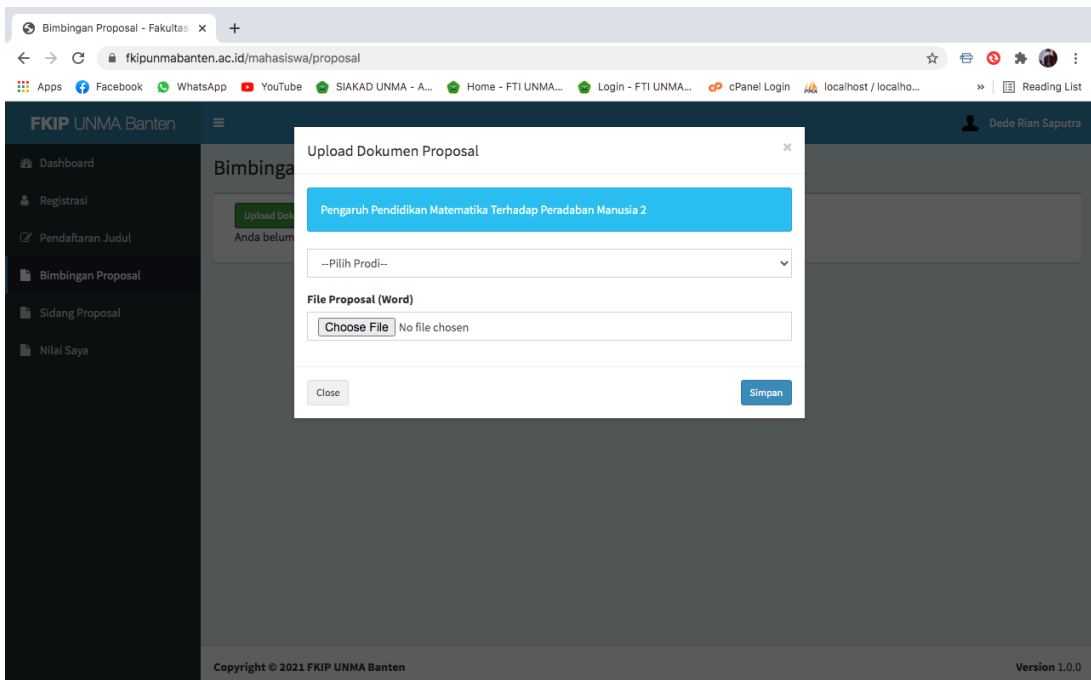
Bimbingan Proposal - Fakultas ×
+
fkipunmabanten.ac.id/mahasiswa/proposal
Apps Facebook WhatsApp YouTube SIAKAD UNMA - A... Home - FTI UNMA... Login - FTI UNMA... cPanel Login localhost / localho... » Reading List

FKIP UNMA Banten
Dede Rian Saputra

Dashboard
Registrasi
Pendaftaran Judul
Bimbingan Proposal
Sidang Proposal
Nilai Saya

Bimbinga
Upload Dok
Anda belum

Upload Dokumen Proposal
×

Pengaruh Pendidikan Matematika Terhadap Peradaban Manusia 2

--Pilih Prodi--

File Proposal (Word)
Choose File No file chosen

Close
Simpan

Copyright © 2021 FKIP UNMA Banten
Version 1.0.0